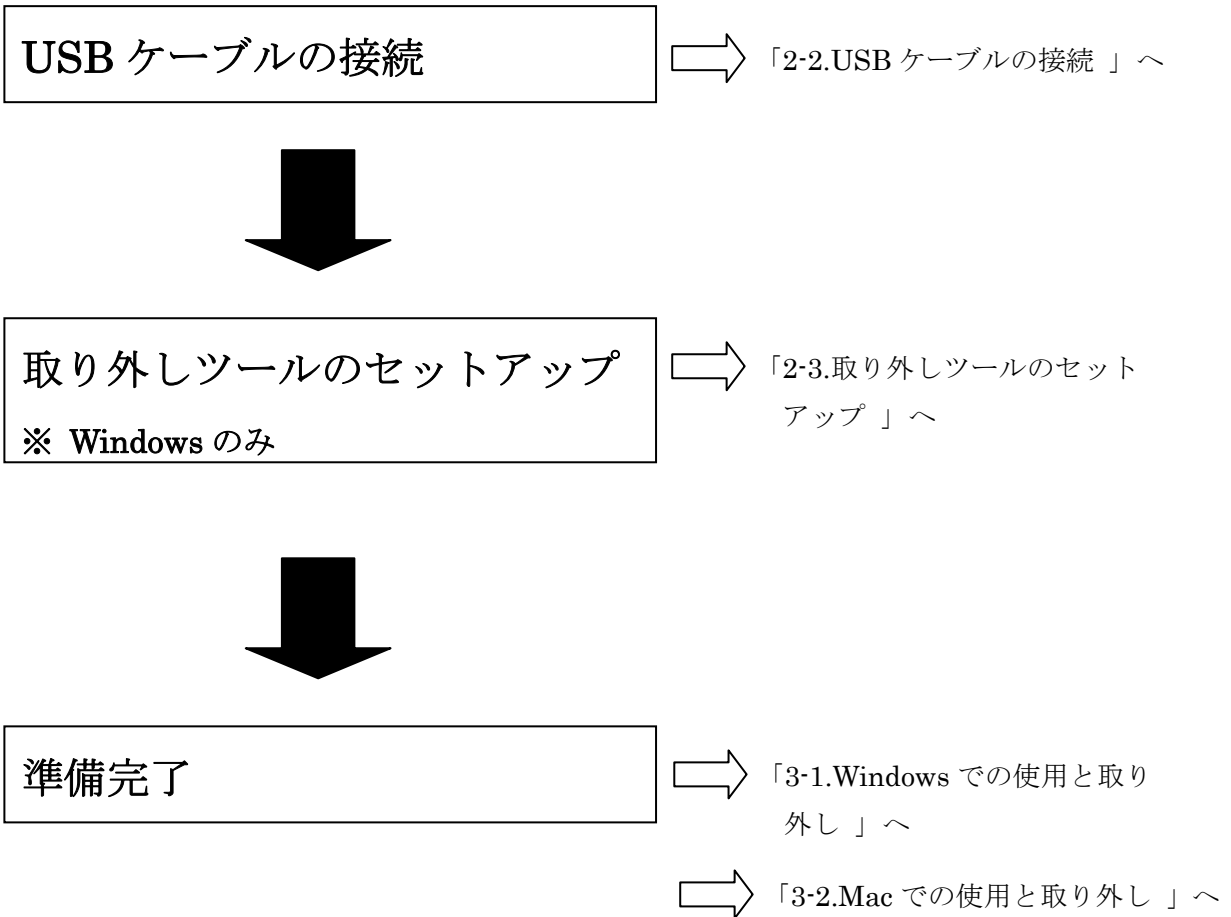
USB ケーブルの接続

「2-2.USB ケーブルの接続 」へ

取り外しツールのセットアップ
※ Windows のみ

「2-3.取り外しツールのセットアップ 」へ

準備完了

「3-1.Windows での使用と取り外し 」へ

「3-2.Mac での使用と取り外し 」へ